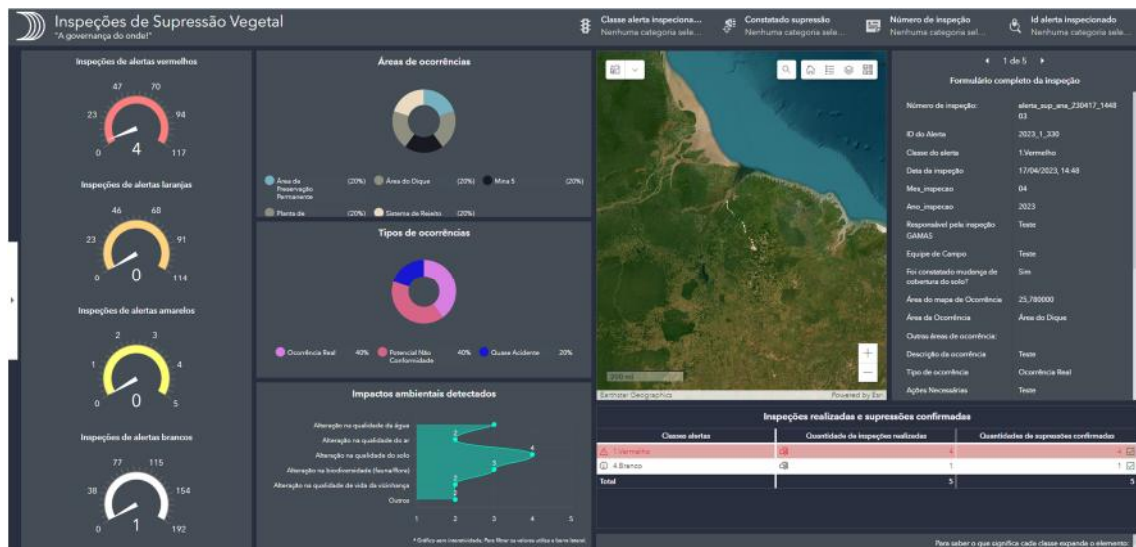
Inspeções de Supressão Vegetal
"A governança do onde!"

Classe alerta inspeciona...
Nenhuma categoria sele...

Constatado supressão
Nenhuma categoria sele...

Número de inspeção
Nenhuma categoria sel...

Id alerta inspecionado
Nenhuma categoria sele...

Inspeções de alertas vermelhos
0 23 47 70 94 117
4

Inspeções de alertas laranjas
0 23 46 68 91 114
0

Inspeções de alertas amarelos
0 1 2 3 4 5
0

Inspeções de alertas brancos
0 38 77 115 154 192
1

Áreas de ocorrências
Área de Preservação Permanente (20%) Área do Dique (20%) Mina 5 (20%)
Planta de (20%) Sistema de Rejeito (20%)

Tipos de ocorrências
Ocorrência Real 40% Potencial Não Conformidade 40% Quase Acidente 20%

Impactos ambientais detectados
Alteração na qualidade da água 3
Alteração na qualidade do ar 2
Alteração na qualidade do solo 4
Alteração na biodiversidade (fauna/flora) 3
Alteração na qualidade de vida da vizinhança 2
Outros 2
1 2 3 4 5
* Gráfico sem interatividade. Para filtrar os valores utilize a barra lateral.

200 mi
Earthstar Geographics
Powered by Esri

1 de 5
Formulário completo da inspeção

| | |
|---|---|
| Número de inspeção: | alerta_sup_ana_230417_144803 |
| ID do Alerta | 2023_1_330 |
| Classe do alerta | 1.Vermelho |
| Data da inspeção | 17/04/2023, 14:48 |
| Mes_inspecao | 04 |
| Ano_inspecao | 2023 |
| Responsável pela inspeção GAMAS | Teste |
| Equipe de Campo | Teste |
| Foi constatado mudança de cobertura do solo? | Sim |
| Área do mapa de Ocorrência | 25,780000 |
| Área da Ocorrência | Área do Dique |
| Outras áreas de ocorrência: | |
| Descrição da ocorrência | Teste |
| Tipo de ocorrência | Ocorrência Real |
| Ações Necessárias | Teste |

Inspeções realizadas e supressões confirmadas

| Classes alertas | Quantidade de inspeções realizadas | Quantidades de supressões confirmadas |
|---|---|---|
| 1.Vermelho | 4 | 4 |
| 4.Branco | 1 | 1 |
| Total | 5 | 5 |

Para saber o que significa cada classe expanda o elemento: